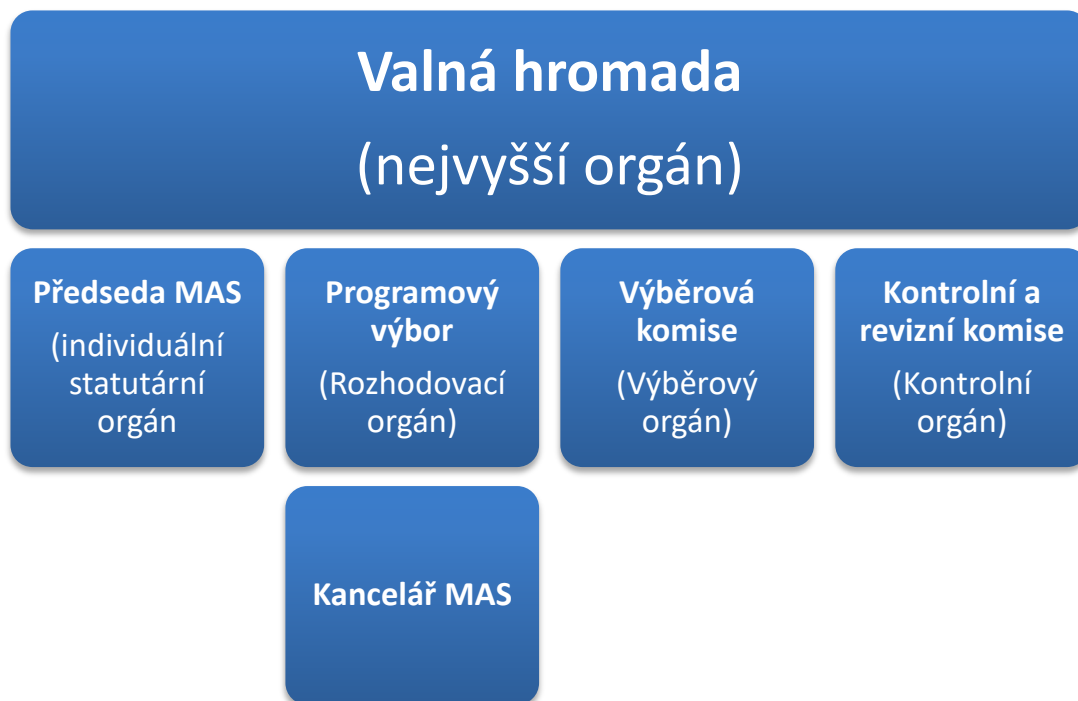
Valná hromada
(nejvyšší orgán)

Předseda MAS
(individuální statutární orgán

Programový výbor
(Rozhodovací orgán)

Výběrová komise
(Výběrový orgán)

Kontrolní a revizní komise
(Kontrolní orgán)

Kancelář MAS